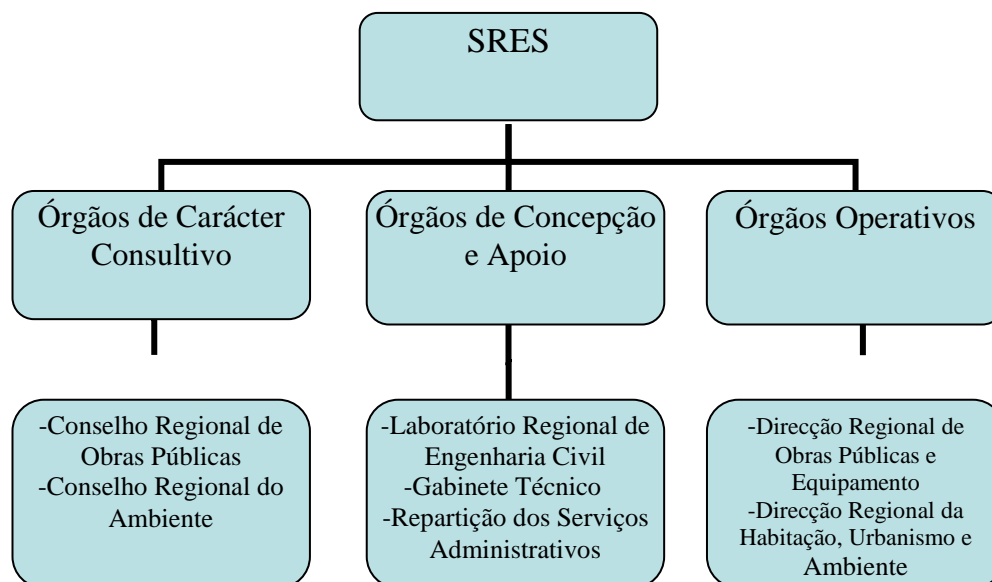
SRES

Órgãos de Carácter Consultivo

Órgãos de Concepção e Apoio

Órgãos Operativos

-Conselho Regional de Obras Públicas
-Conselho Regional do Ambiente

-Laboratório Regional de Engenharia Civil
-Gabinete Técnico
-Repartição dos Serviços Administrativos

-Direcção Regional de Obras Públicas e Equipamento
-Direcção Regional da Habitação, Urbanismo e Ambiente